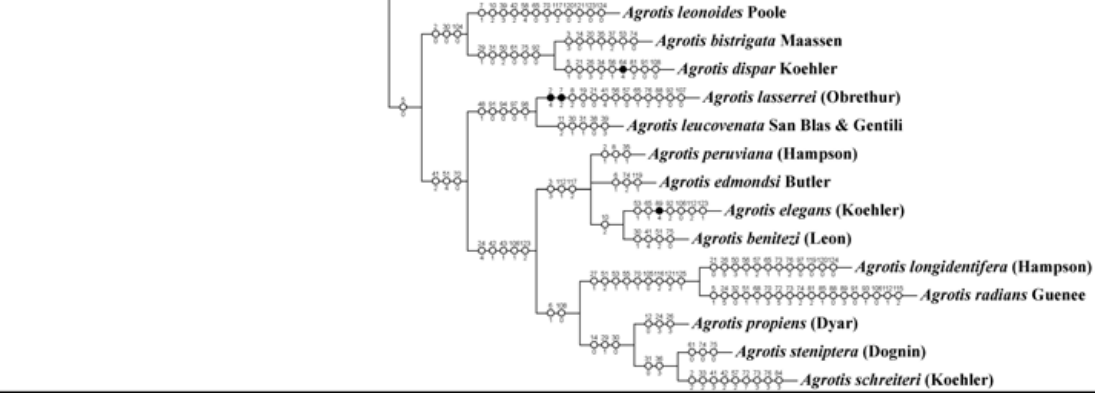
Agrotis leonoides Poole
Agrotis bistrigata Maassen
Agrotis dispar Koehler
Agrotis lasserrei (Obrethur)
Agrotis leucovenata San Blas & Gentili
Agrotis peruviana (Hampson)
Agrotis edmondsi Butler
Agrotis elegans (Koehler)
Agrotis benitezi (Leon)
Agrotis longidentifera (Hampson)
Agrotis radians Guenee
Agrotis propiens (Dyar)
Agrotis steniptera (Dognin)
Agrotis schreiteri (Koehler)